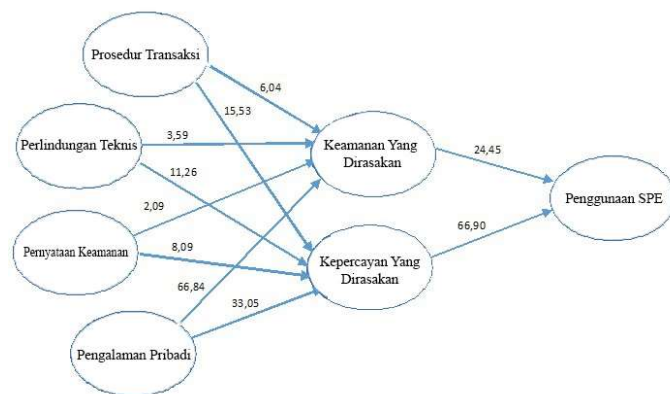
Prosedur Transaksi

6,04

15,53

Perlindungan Teknis

3,59

11,26

Keamanan Yang Dirasakan

24,45

Penggunaan SPE

2,09

Pernyataan Keamanan

8,09

66,90

66,84

Kepercayan Yang Dirasakan

33,05

Pengalaman Pribadi